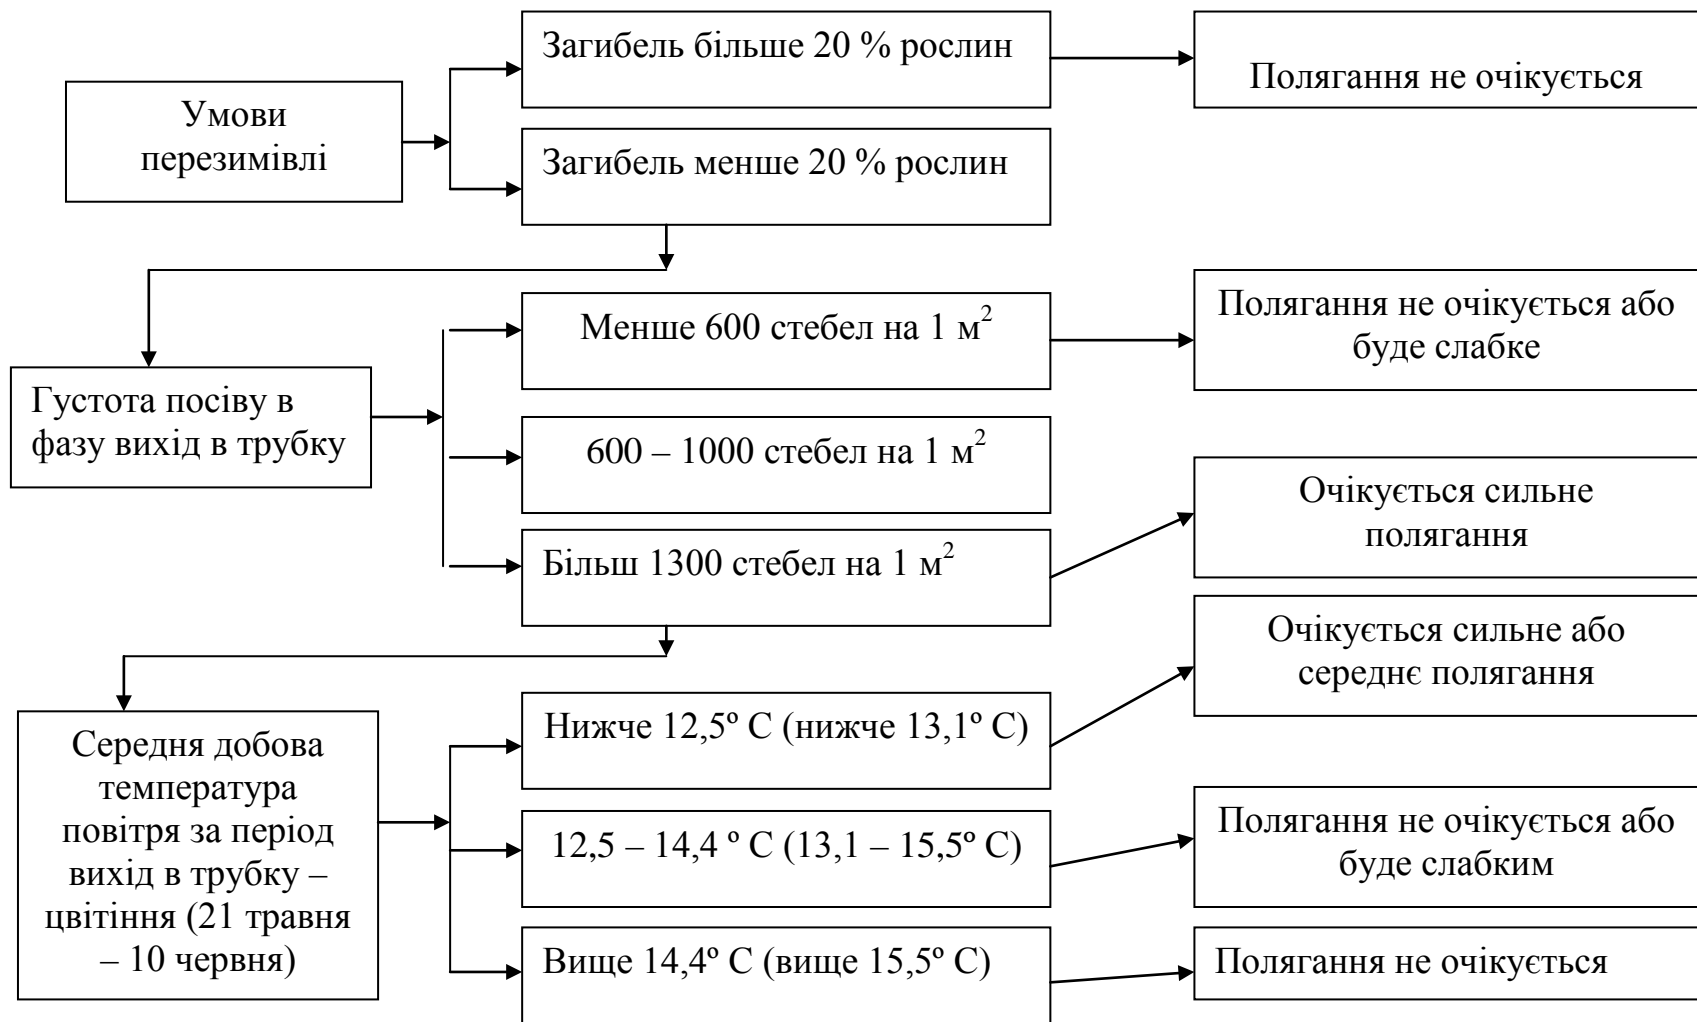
Умови перезимівлі

Загибель більше 20 % рослин

Полягання не очікується

Загибель менше 20 % рослин

Густота посіву в фазу вихід в трубку

Менше 600 стебел на 1 $м^2$

Полягання не очікується або буде слабке

600 – 1000 стебел на 1 $м^2$

Більш 1300 стебел на 1 $м^2$

Очікується сильне полягання

Середня добова температура повітря за період вихід в трубку – цвітіння (21 травня – 10 червня)

Нижче 12,5º С (нижче 13,1º С)

Очікується сильне або середнє полягання

12,5 – 14,4 º С (13,1 – 15,5º С)

Полягання не очікується або буде слабким

Вище 14,4º С (вище 15,5º С)

Полягання не очікується